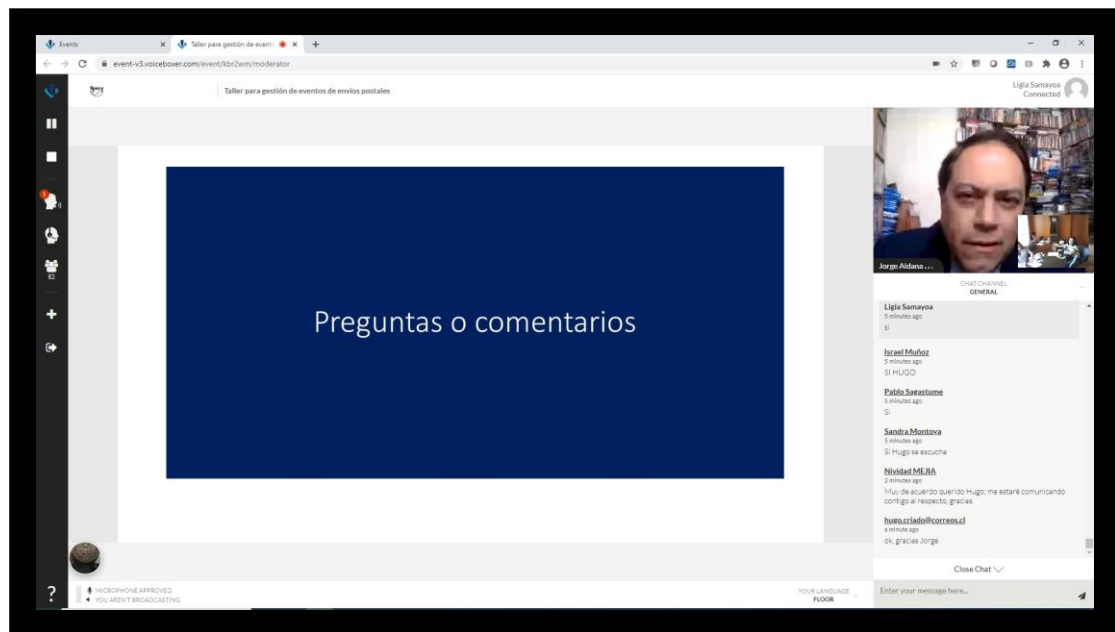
Events
Taller para gestión de event
event-v3.voiceboxer.com/event/kbr2wm/moderator

Taller para gestión de eventos de envíos postales

Ligia Samayoa
Connected

82

Preguntas o comentarios

Jorge Aldana ...

CHAT CHANNEL
GENERAL

Ligia Samayoa
5 minutes ago
si

Israel Muñoz
5 minutes ago
SI HUGO

Pablo Sagastume
5 minutes ago
Si

Sandra Montoya
5 minutes ago
Si Hugo se escucha

Nividad MEJIA
2 minutes ago
Muy de acuerdo querido Hugo; me estaré comunicando contigo al respecto, gracias

hugo.criado@correos.cl
a minute ago
ok, gracias Jorge

Close Chat

?

MICROPHONE APPROVED
YOU AREN'T BROADCASTING

YOUR LANGUAGE
FLOOR

Enter your message here...